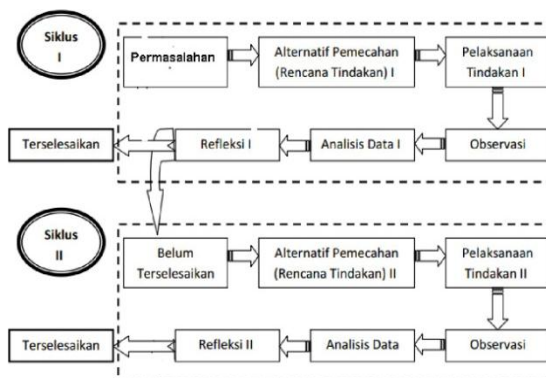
Siklus I

Permasalahan

Alternatif Pemecahan (Rencana Tindakan) I

Pelaksanaan Tindakan I

Terselesaikan

Refleksi I

Analisis Data I

Observasi

Siklus II

Belum Terselesaikan

Alternatif Pemecahan (Rencana Tindakan) II

Pelaksanaan Tindakan II

Terselesaikan

Refleksi II

Analisis Data

Observasi